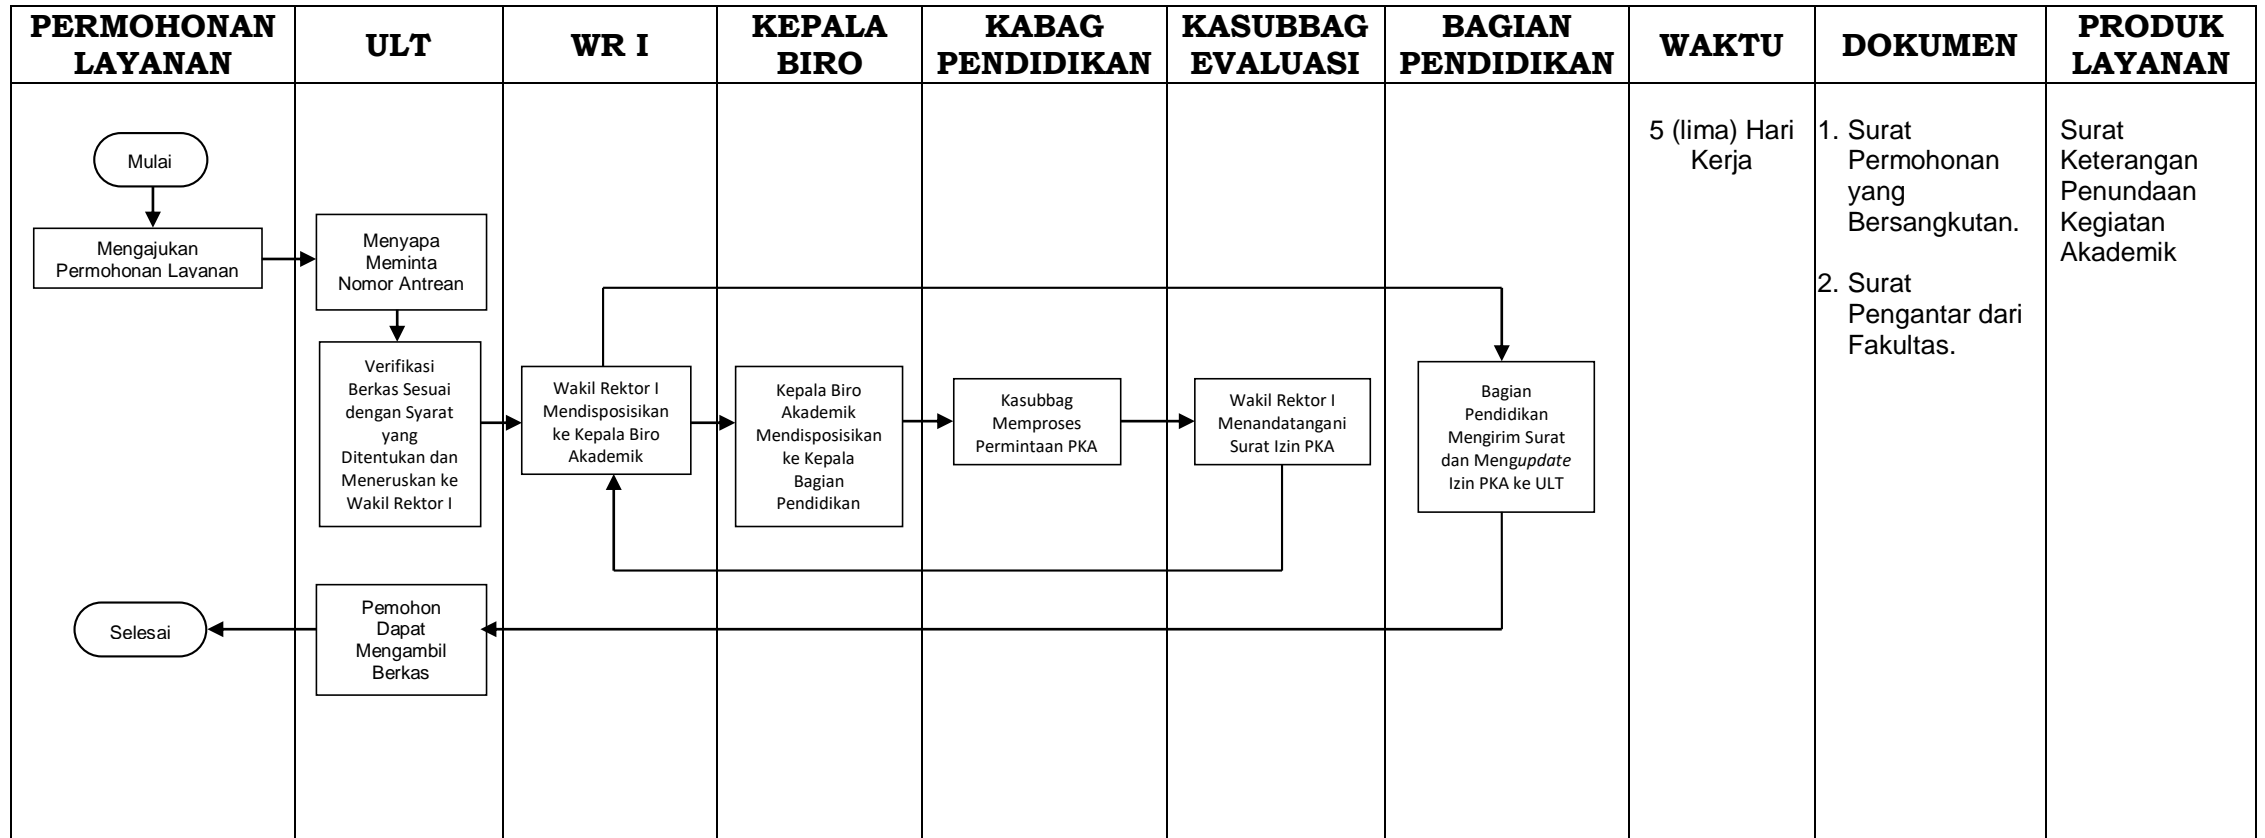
| PERMOHONAN LAYANAN | ULT | WR I | KEPALA BIRO | KABAG PENDIDIKAN | KASUBBAG EVALUASI | BAGIAN PENDIDIKAN | WAKTU | DOKUMEN | PRODUK LAYANAN |
|---|---|---|---|---|---|---|---|---|---|
| Mulai<br>Mengajukan Permohonan Layanan<br>Selesai | Menyapa Meminta Nomor Antrean<br>Verifikasi Berkas Sesuai dengan Syarat yang Ditentukan dan Meneruskan ke Wakil Rektor I<br>Pemohon Dapat Mengambil Berkas | Wakil Rektor I Mendisposisikan ke Kepala Biro Akademik | Kepala Biro Akademik Mendisposisikan ke Kepala Bagian Pendidikan | Kasubbag Memproses Permintaan PKA | Wakil Rektor I Menandatangani Surat Izin PKA | Bagian Pendidikan Mengirim Surat dan Meng*update* Izin PKA ke ULT | 5 (lima) Hari Kerja | 1. Surat Permohonan yang Bersangkutan.<br>2. Surat Pengantar dari Fakultas. | Surat Keterangan Penundaan Kegiatan Akademik |